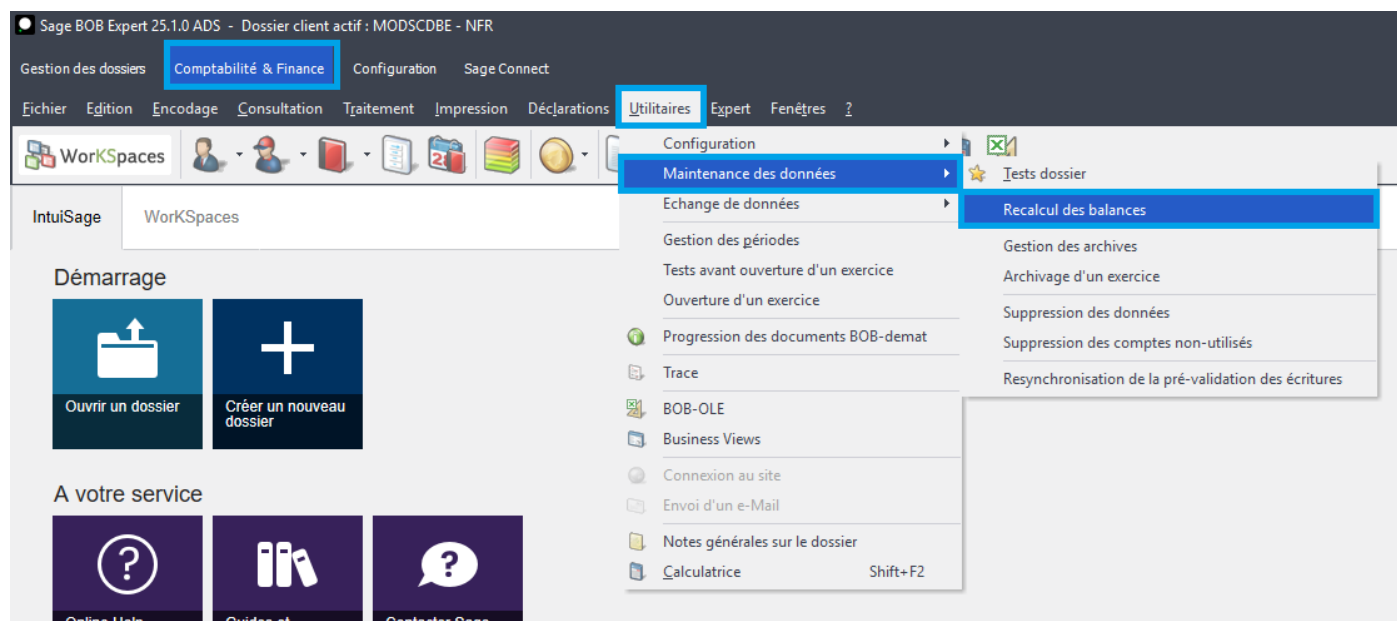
Sage BOB Expert 25.1.0 ADS - Dossier client actif : MODSCDBE - NFR

Gestion des dossiers | Comptabilité & Finance | Configuration | Sage Connect

Fichier | Edition | Encodage | Consultation | Traitement | Impression | Déclarations | Utilitaires | Expert | Fenêtres | ?

WorKSpaces

IntuiSage | WorKSpaces

Démarrage

Ouvrir un dossier

Créer un nouveau dossier

A votre service

Online Help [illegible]

Guides et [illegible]

Contacter Sage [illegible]

Configuration
Maintenance des données
Echange de données
Gestion des périodes
Tests avant ouverture d'un exercice
Ouverture d'un exercice
Progression des documents BOB-demat
Trace
BOB-OLE
Business Views
Connexion au site
Envoi d'un e-Mail
Notes générales sur le dossier
Calculatrice Shift+F2

Tests dossier
Recalcul des balances
Gestion des archives
Archivage d'un exercice
Suppression des données
Suppression des comptes non-utilisés
Resynchronisation de la pré-validation des écritures